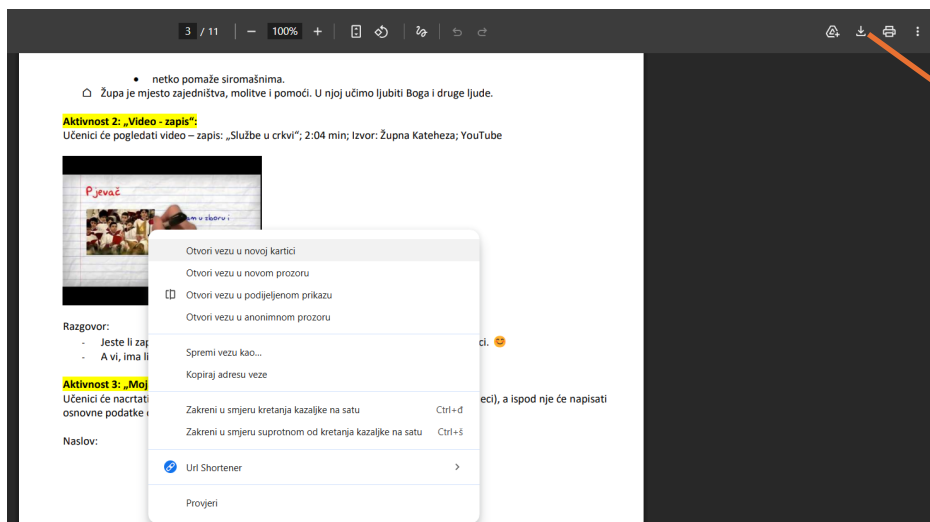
3 / 11 | — 100% +

• netko pomaže siromašnima.

⌂ Župa je mjesto zajedništva, molitve i pomoći. U njoj učimo ljubiti Boga i druge ljude.

Aktivnost 2: „Video - zapis":
Učenici će pogledati video – zapis: „Službe u crkvi"; 2:04 min; Izvor: Župna Kateheza; YouTube

Pjevač
pjeva u zboru.

Otvori vezu u novoj kartici
Otvori vezu u novom prozoru
Otvori vezu u podijeljenom prikazu
Otvori vezu u anonimnom prozoru
Spremi vezu kao...
Kopiraj adresu veze
Zakreni u smjeru kretanja kazaljke na satu Ctrl+đ
Zakreni u smjeru suprotnom od kretanja kazaljke na satu Ctrl+š
Url Shortener
Provjeri

Razgovor:
- Jeste li zap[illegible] ci. 😊
- A vi, ima li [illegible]

Aktivnost 3: „Moj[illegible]
Učenici će nacrtati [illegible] eci), a ispod nje će napisati osnovne podatke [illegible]

Naslov: